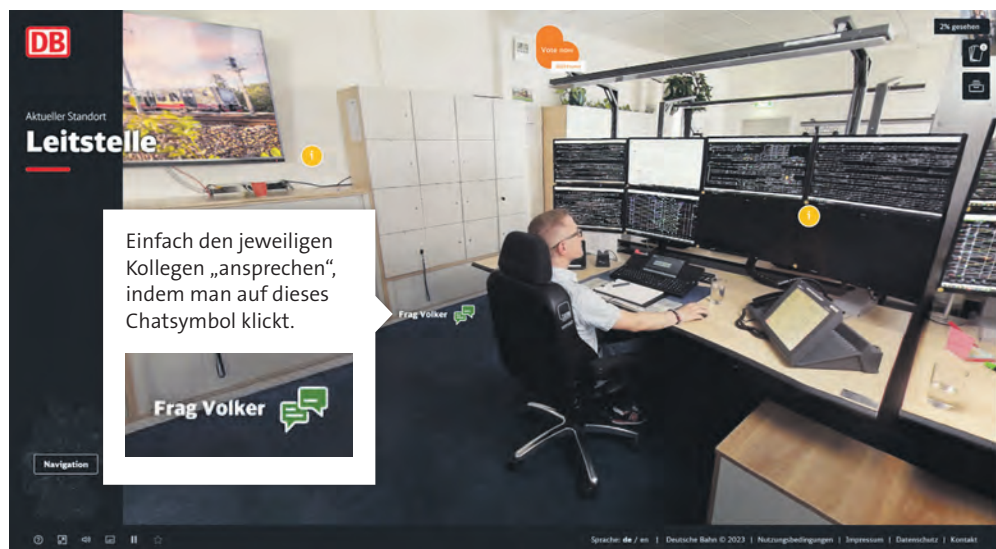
DB

Aktueller Standort
Leitstelle

Voice news
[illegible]

2% gesehen

Einfach den jeweiligen Kollegen „ansprechen", indem man auf dieses Chatsymbol klickt.

Frag Volker

Frag Volker

Navigation

Sprache: de / en | Deutsche Bahn © 2023 | Nutzungsbedingungen | Impressum | Datenschutz | Kontakt